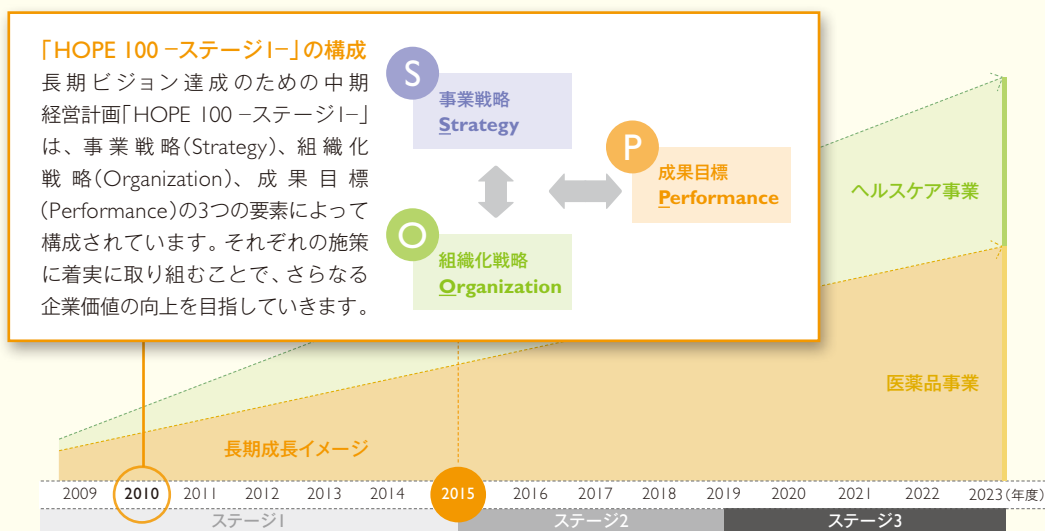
「HOPE 100 −ステージ1−」の構成
長期ビジョン達成のための中期経営計画「HOPE 100 −ステージ1−」は、事業戦略(Strategy)、組織化戦略(Organization)、成果目標(Performance)の3つの要素によって構成されています。それぞれの施策に着実に取り組むことで、さらなる企業価値の向上を目指していきます。

S
事業戦略
Strategy

P
成果目標
Performance

O
組織化戦略
Organization

ヘルスケア事業

医薬品事業

長期成長イメージ

2009 2010 2011 2012 2013 2014 2015 2016 2017 2018 2019 2020 2021 2022 2023(年度)

ステージ1 ステージ2 ステージ3